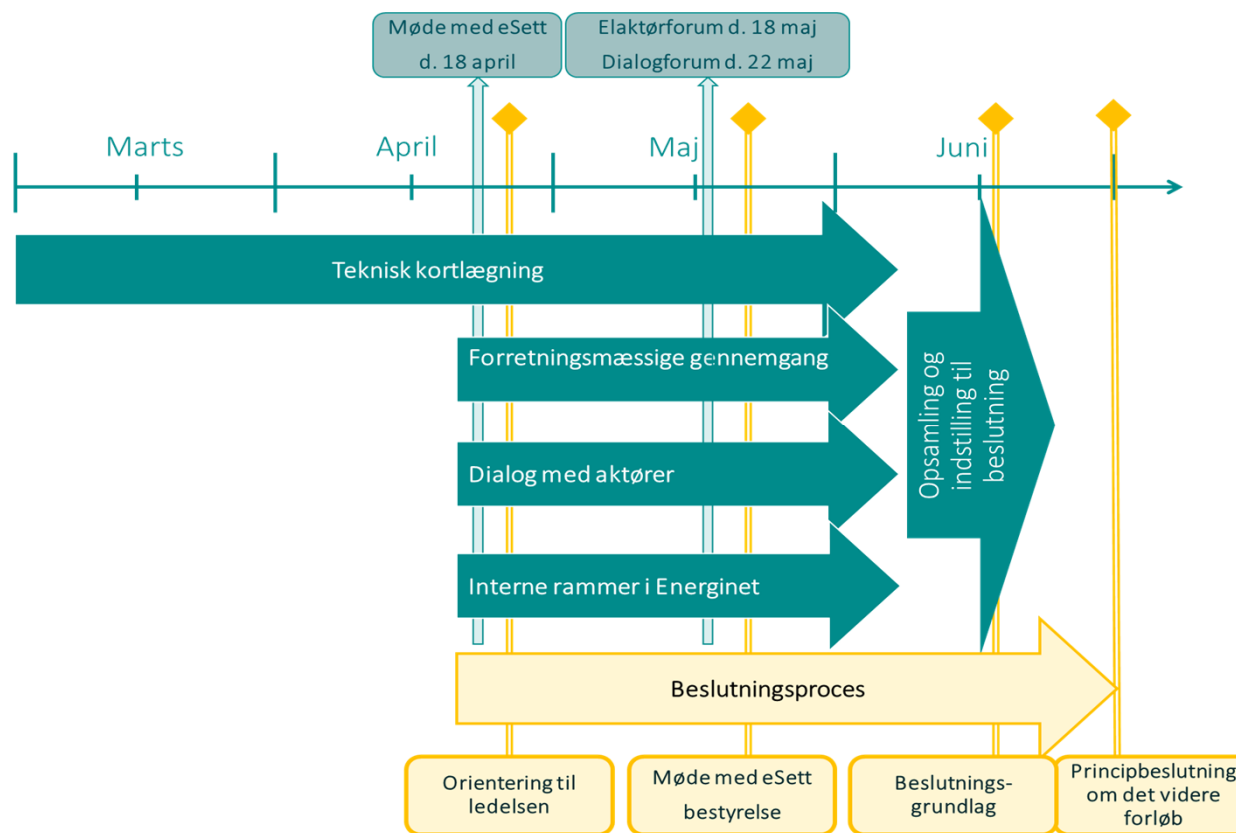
Møde med eSett d. 18 april

Elaktørforum d. 18 maj
Dialogforum d. 22 maj

Marts

April

Maj

Juni

Teknisk kortlægning

Forretningsmæssige gennemgang

Dialog med aktører

Interne rammer i Energinet

Opsamling og indstilling til beslutning

Beslutningsproces

Orientering til ledelsen

Møde med eSett bestyrelse

Beslutningsgrundlag

Principbeslutning om det videre forløb